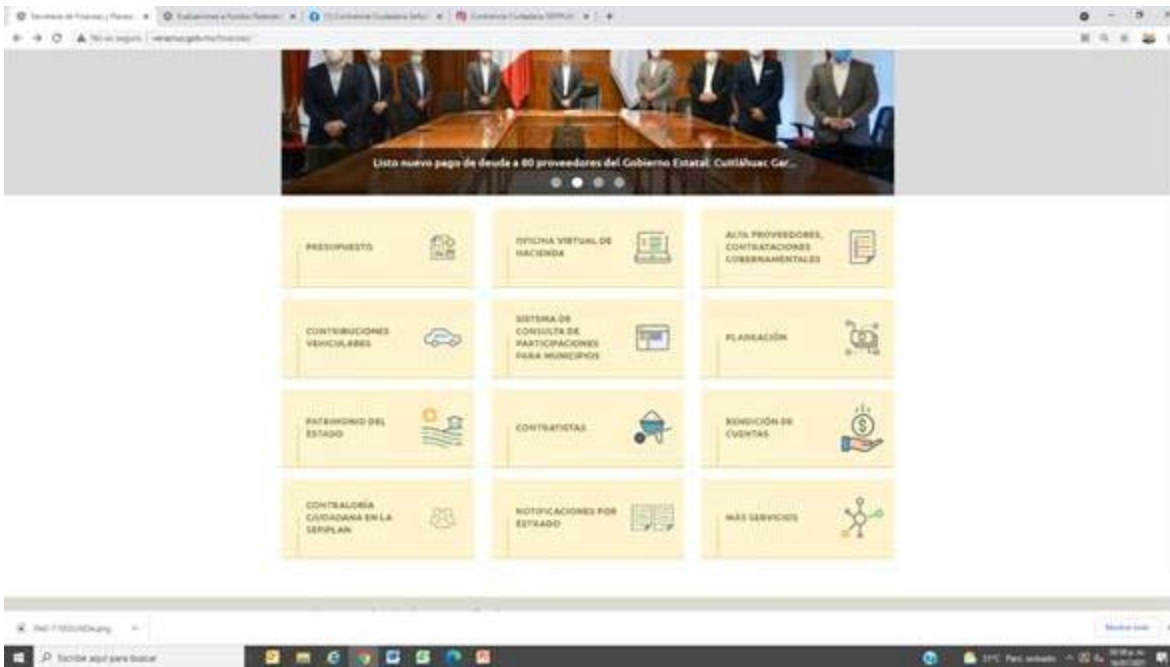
Secretaría de Finanzas y Planeación | Evaluaciones a Fondos Federales | Contraloría Ciudadana Sefiplan | Contraloría Ciudadana SEFIPLAN

No es seguro | veracruz.gob.mx/finanzas/

Listo nuevo pago de deuda a 80 proveedores del Gobierno Estatal: Cuitláhuac Gar...

PRESUPUESTO

OFICINA VIRTUAL DE HACIENDA

ALTA PROVEEDORES, CONTRATACIONES GUBERNAMENTALES

CONTRIBUCIONES VEHICULARES

SISTEMA DE CONSULTA DE PARTICIPACIONES PARA MUNICIPIOS

PLANEACIÓN

PATRIMONIO DEL ESTADO

CONTRATISTAS

RENDICIÓN DE CUENTAS

CONTRALORÍA CIUDADANA EN LA SEFIPLAN

NOTIFICACIONES POR ESTRADO

MÁS SERVICIOS

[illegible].png

Mostrar todo

Escribe aquí para buscar

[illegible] Parc. soleado